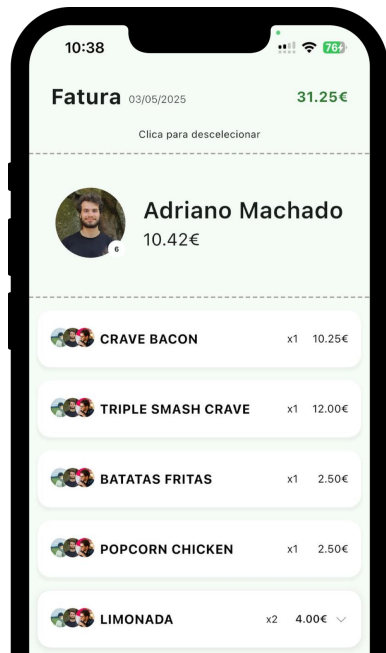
10:38
76

Fatura 03/05/2025 31.25€

Clica para descelecionar

6
Adriano Machado
10.42€

CRAVE BACON x1 10.25€

TRIPLE SMASH CRAVE x1 12.00€

BATATAS FRITAS x1 2.50€

POPCORN CHICKEN x1 2.50€

LIMONADA x2 4.00€